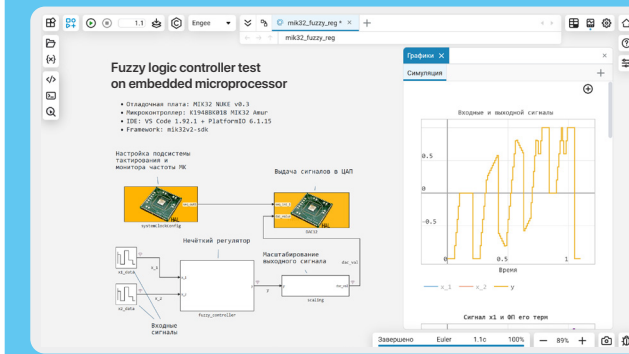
1.1 Engee mik32_fuzzy_reg * +

mik32_fuzzy_reg

Fuzzy logic controller test on embedded microprocessor

• Отладочная плата: MIK32 NUKE v0.3
• Микроконтроллер: K1948BK018 MIK32 Amur
• IDE: VS Code 1.92.1 + PlatformIO 6.1.15
• Framework: mik32v2-sdk

Настройка подсистемы тактирования и монитора частоты МК

HAL

systemClockConfig

Выдача сигналов в ЦАП

HAL

DAC

Нечёткий регулятор

x_1

x_2

y

fuzzy_controller

Масштабирование выходного сигнала

dac_val

scaling

x1_data

x2_data

Входные сигналы

Графики

Симуляция

Входные и выходной сигналы

0.5

0

-0.5

0

0.5

1

Время

x_1 x_2 y

Сигнал x1 и ФП его терм

Завершено Euler 1.1с 100% 89%